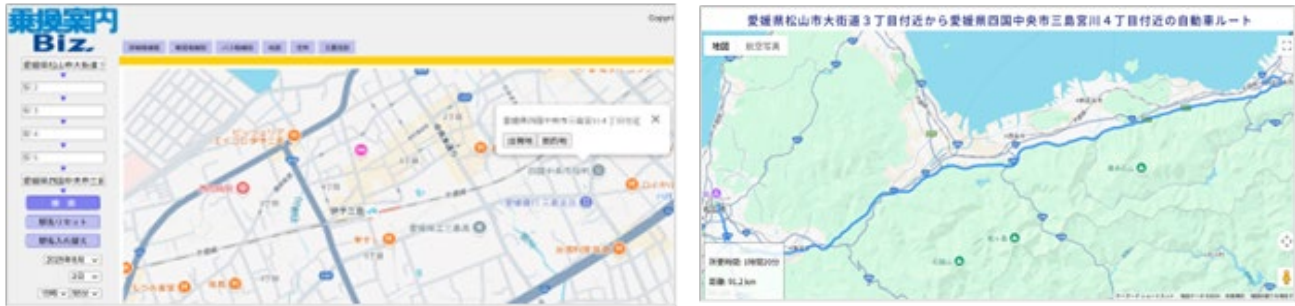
乗換案内
Biz.

Copyri

愛媛県松山市大街道
経1
経2
経3
経4
愛媛県四国中央市三島
検索
駅名リセット
駅名入れ替え
2025年6月
3日
15時 30分

愛媛県四国中央市三島宮川4丁目付近
出発地
目的地

伊予三島

愛媛県松山市大街道３丁目付近から愛媛県四国中央市三島宮川４丁目付近の自動車ルート

地図
航空写真

所要時間: 1時間20分
距離: 91.2 km